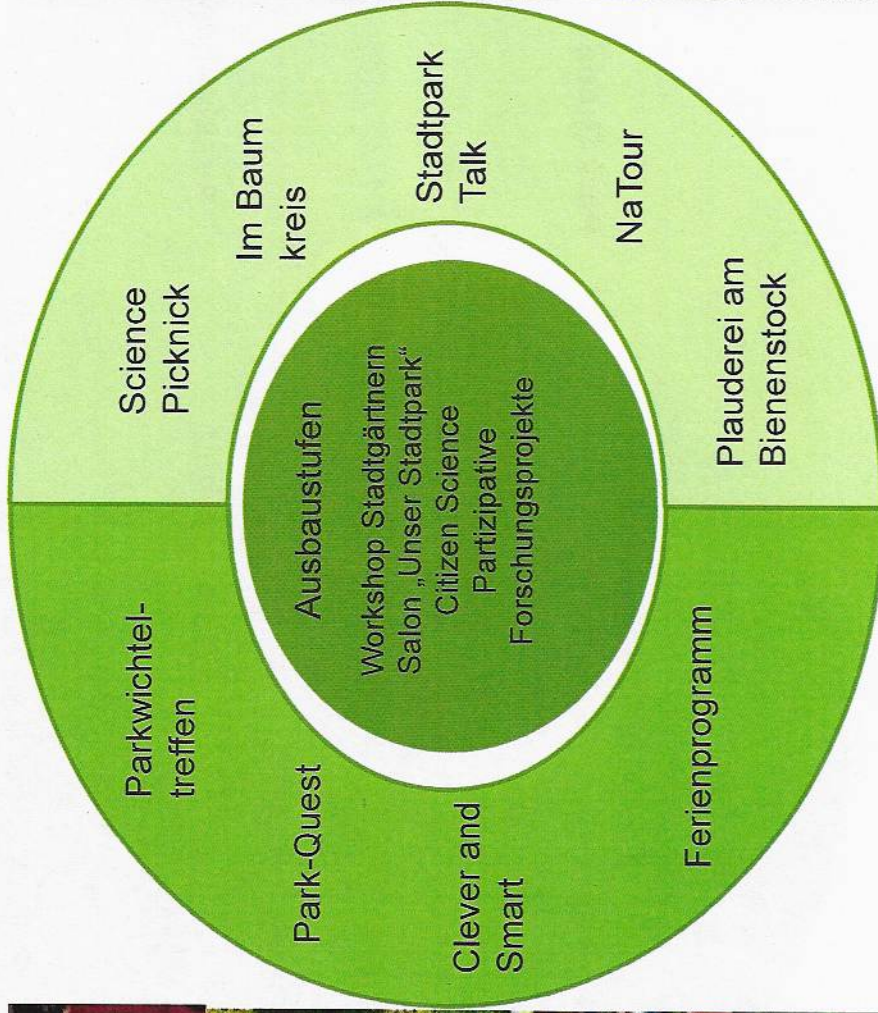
Science Picknick

Im Baum kreis

Stadtpark Talk

NaTour

Plauderei am Bienenstock

Ausbaustufen

Workshop Stadtgärtnern
Salon „Unser Stadtpark“
Citizen Science
Partizipative
Forschungsprojekte

Parkwichtel-treffen

Park-Quest

Clever and Smart

Ferienprogramm